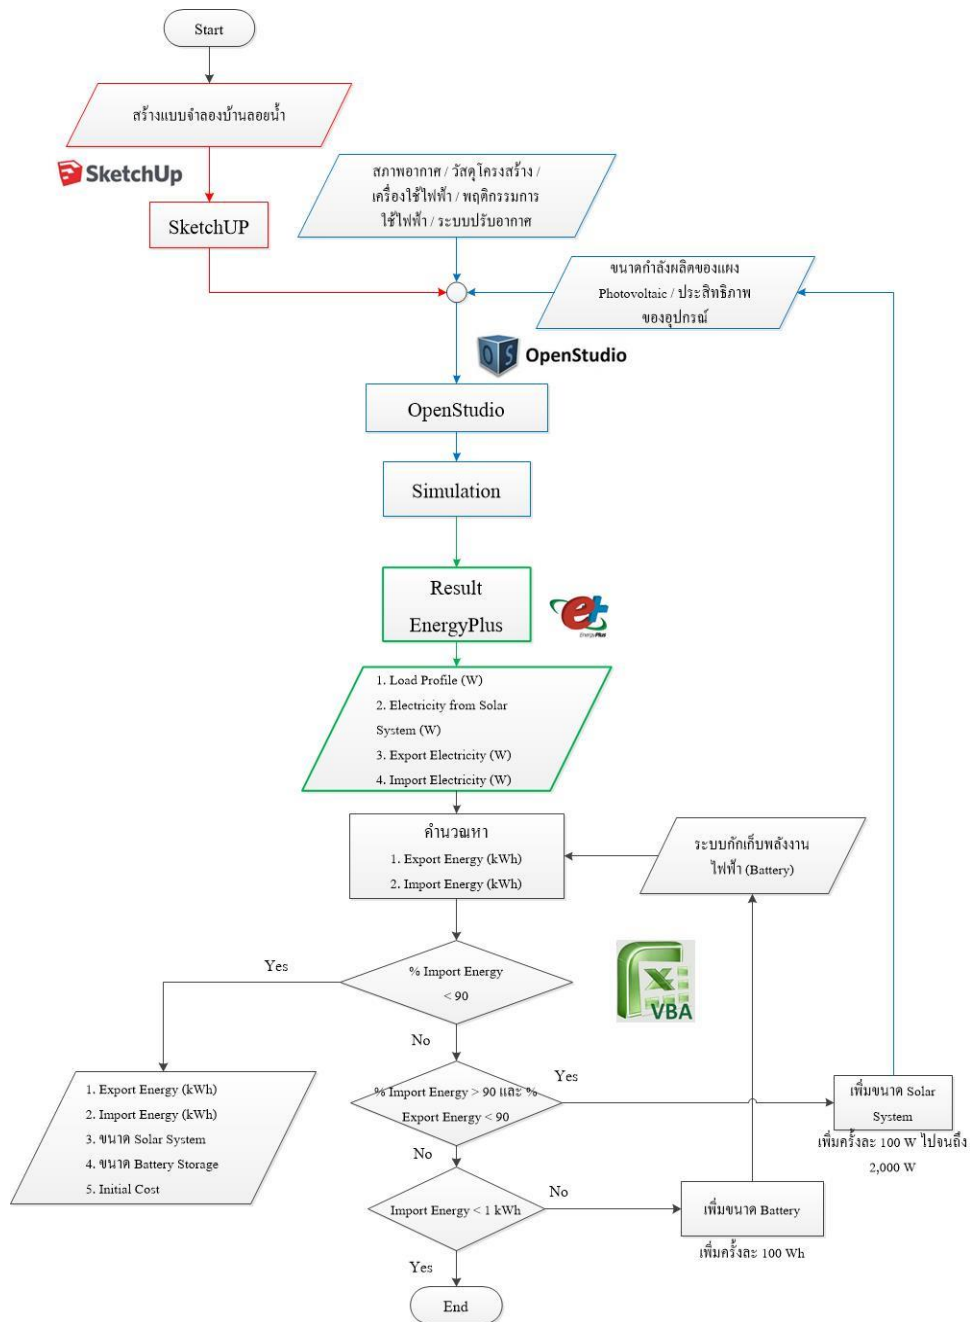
Start

สร้างแบบจำลองบ้านลอยน้ำ

SketchUp

SketchUP

สภาพอากาศ / วัสดุโครงสร้าง / เครื่องใช้ไฟฟ้า / พฤติกรรมการใช้ไฟฟ้า / ระบบปรับอากาศ

ขนาดกำลังผลิตของแผง Photovoltaic / ประสิทธิภาพของอุปกรณ์

OpenStudio

OpenStudio

Simulation

Result EnergyPlus

1. Load Profile (W)
2. Electricity from Solar System (W)
3. Export Electricity (W)
4. Import Electricity (W)

คำนวณหา
1. Export Energy (kWh)
2. Import Energy (kWh)

ระบบกักเก็บพลังงานไฟฟ้า (Battery)

Yes

% Import Energy < 90

VBA

No

1. Export Energy (kWh)
2. Import Energy (kWh)
3. ขนาด Solar System
4. ขนาด Battery Storage
5. Initial Cost

% Import Energy > 90 และ % Export Energy < 90

Yes

เพิ่มขนาด Solar System

เพิ่มครั้งละ 100 W ไปจนถึง 2,000 W

No

Import Energy < 1 kWh

No

เพิ่มขนาด Battery

เพิ่มครั้งละ 100 Wh

Yes

End